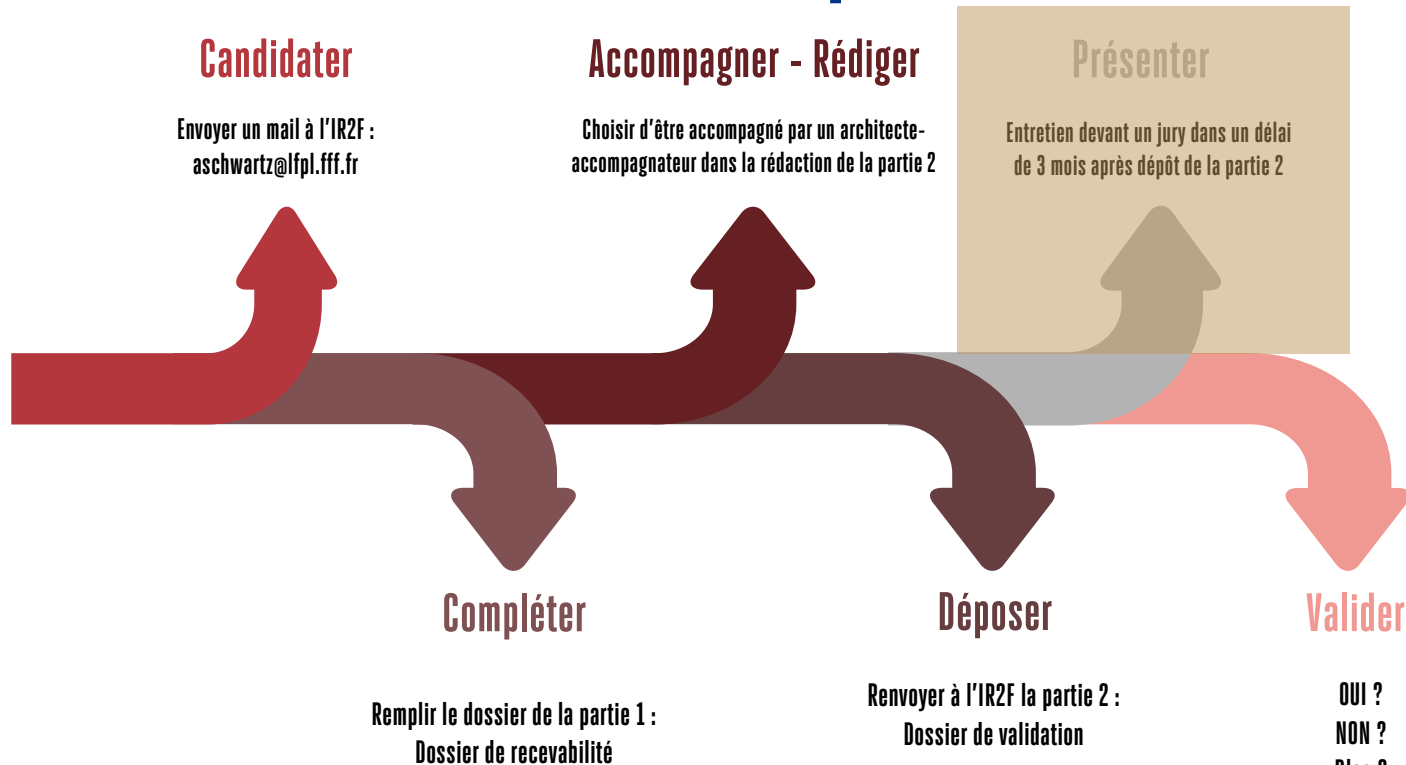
Candidater

Envoyer un mail à l'IR2F : aschwartz@lfpl.fff.fr

Accompagner - Rédiger

Choisir d'être accompagné par un architecte-accompagnateur dans la rédaction de la partie 2

Présenter

Entretien devant un jury dans un délai de 3 mois après dépôt de la partie 2

Compléter

Remplir le dossier de la partie 1 : Dossier de recevabilité

Déposer

Renvoyer à l'IR2F la partie 2 : Dossier de validation

Valider

OUI ?
NON ?
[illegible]